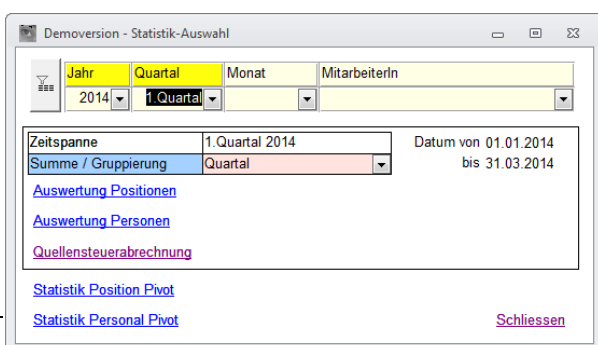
Demoversion - Statistik-Auswahl

| Jahr | Quartal | Monat | MitarbeiterIn |
|---|---|---|---|
| 2014 | 1.Quartal | | |

| Zeitspanne | 1.Quartal 2014 |
|---|---|
| Summe / Gruppierung | Quartal |

Datum von 01.01.2014
bis 31.03.2014

Auswertung Positionen

Auswertung Personen

Quellensteuerabrechnung

Statistik Position Pivot

Statistik Personal Pivot

Schliessen